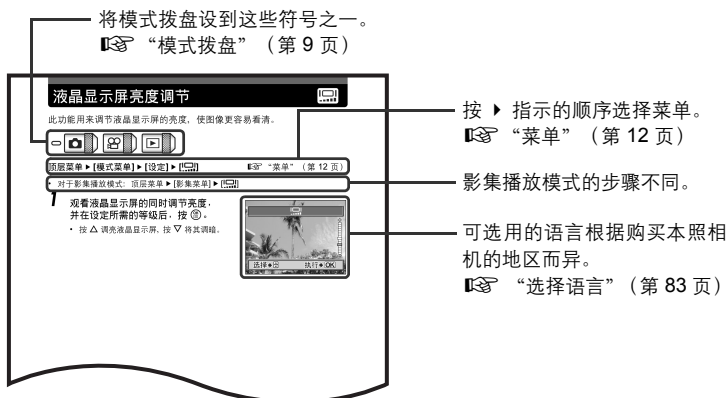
将模式拨盘设到这些符号之一。
☞ "模式拨盘"（第 9 页）

液晶显示屏亮度调节

此功能用来调节液晶显示屏的亮度，使图像更容易看清。

顶层菜单 ▸ [模式菜单] ▸ [设定] ▸ [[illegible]]
☞ "菜单"（第 12 页）

• 对于影集播放模式：顶层菜单 ▸ [影集菜单] ▸ [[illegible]]

1 观看液晶显示屏的同时调节亮度，并在设定所需的等级后，按 ⓪。
• 按 △ 调亮液晶显示屏，按 ▽ 将其调暗。

选择 ◆ 执行 ● OK

按 ▸ 指示的顺序选择菜单。
☞ "菜单"（第 12 页）

影集播放模式的步骤不同。

可选用的语言根据购买本照相机的地区而异。
☞ "选择语言"（第 83 页）